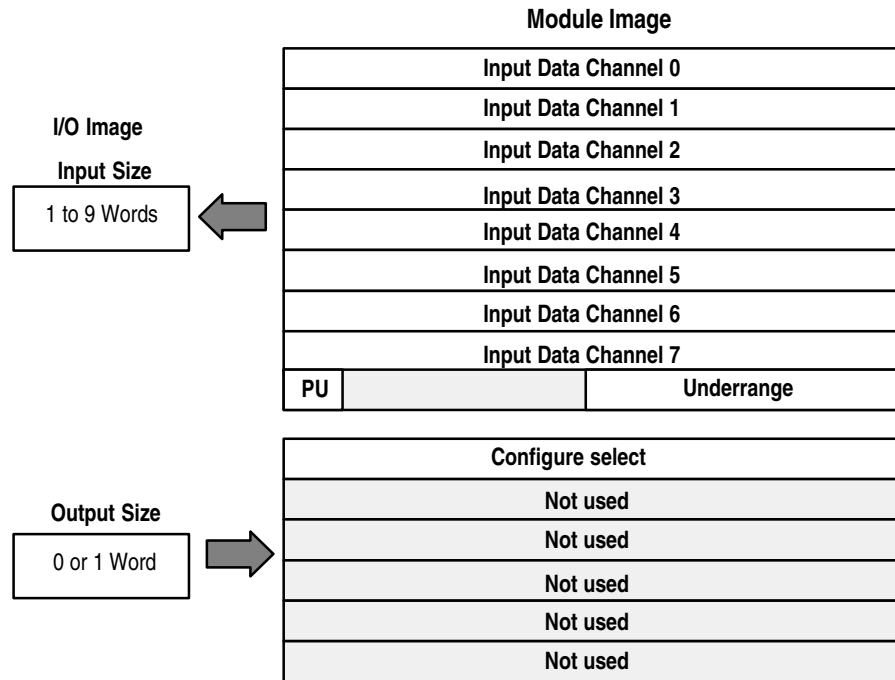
Module Image

I/O Image

Input Size

1 to 9 Words

| Input Data Channel 0 | | |
|---|---|---|
| Input Data Channel 1 | | |
| Input Data Channel 2 | | |
| Input Data Channel 3 | | |
| Input Data Channel 4 | | |
| Input Data Channel 5 | | |
| Input Data Channel 6 | | |
| Input Data Channel 7 | | |
| PU | | Underrange |

Output Size

0 or 1 Word

| Configure select |
|---|
| Not used |
| Not used |
| Not used |
| Not used |
| Not used |